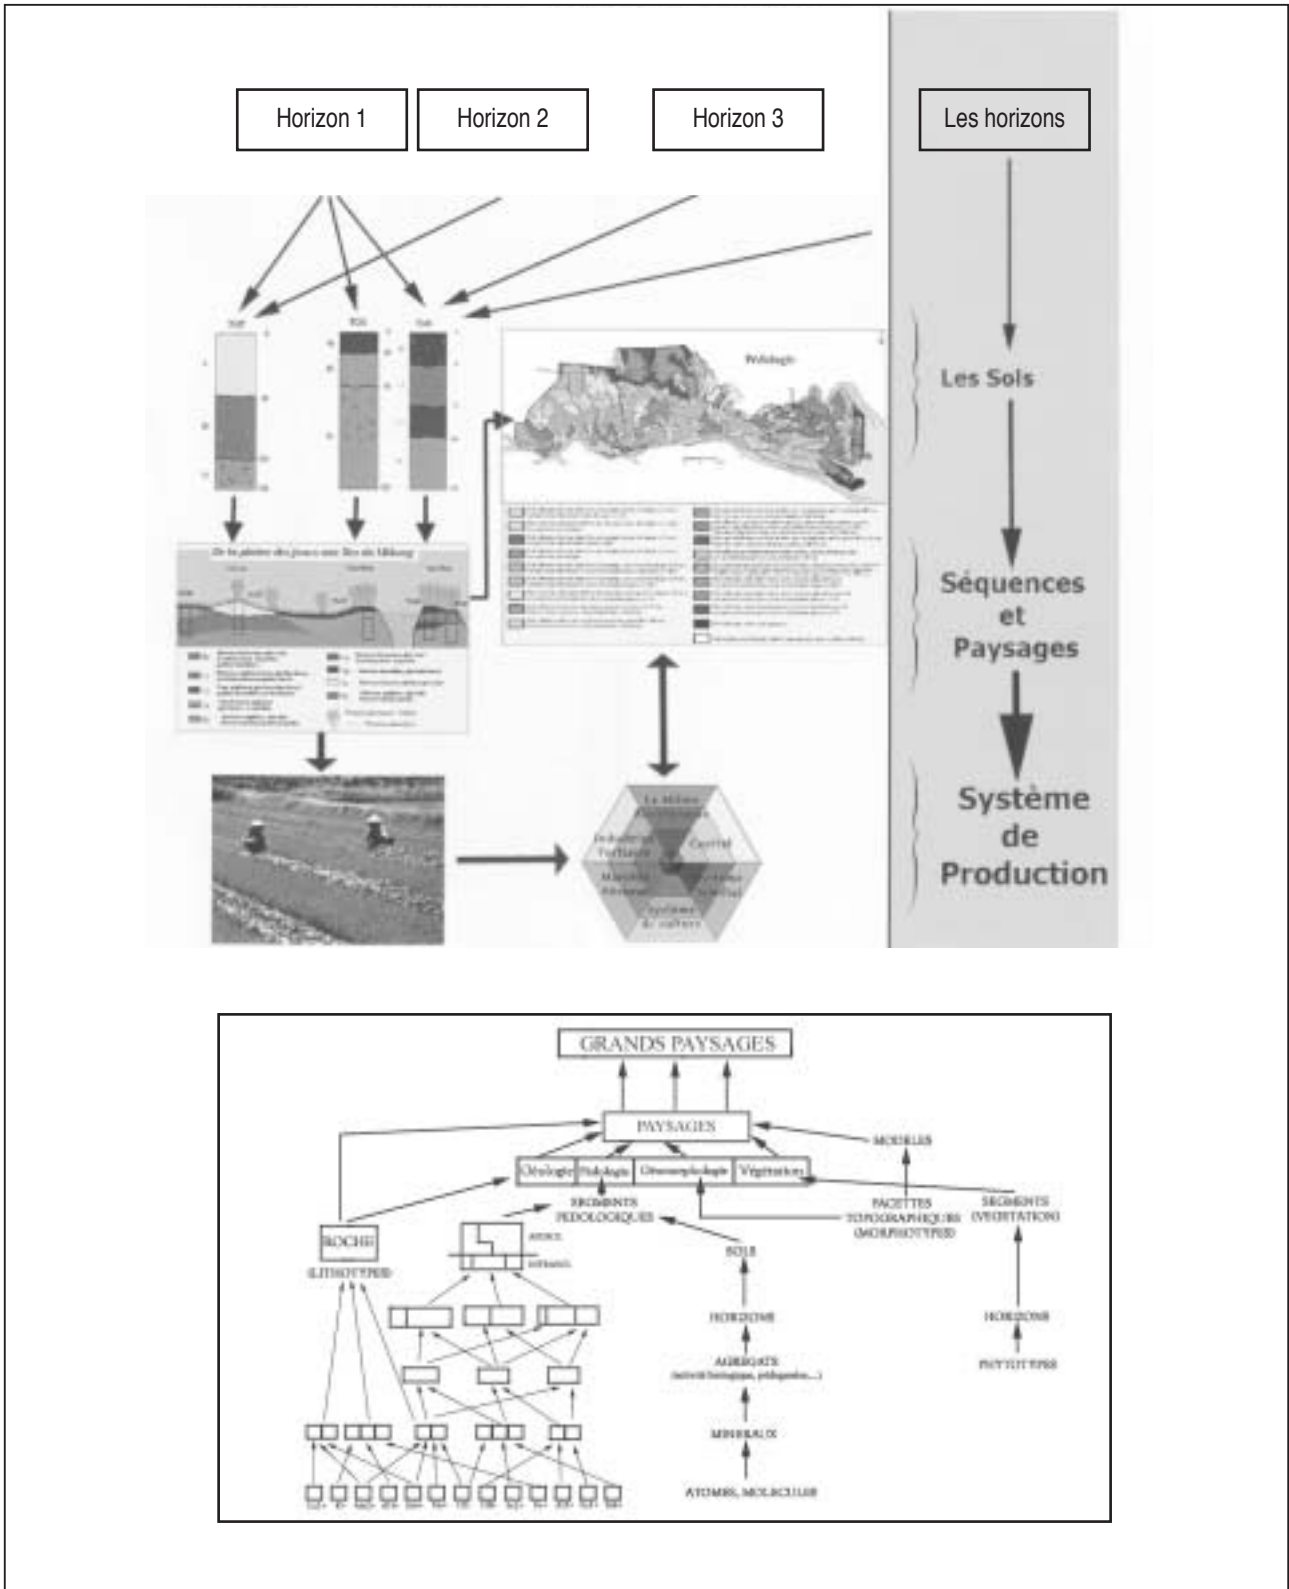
Horizon 1

Horizon 2

Horizon 3

Les horizons

Les Sols

Séquences et Paysages

Système de Production

Pédologie

De la plaine des joncs aux îles du Mékong

Le Milieu

Capital

Marché

Systèmes de culture

GRANDS PAYSAGES

PAYSAGES

MODELES

Géologie

Pédologie

Géomorphologie

Végétation

SEGMENTS PEDOLOGIQUES

FACETTES TOPOGRAPHIQUES (MORPHOTYPES)

SEGMENTS (VEGETATION)

ROCHE

(LITHOTYPES)

SOLS

HORIZONS

AGREGATS
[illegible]

MINERAUX

ATOMES, MOLECULES

HORIZONS

PHYTOTYPES